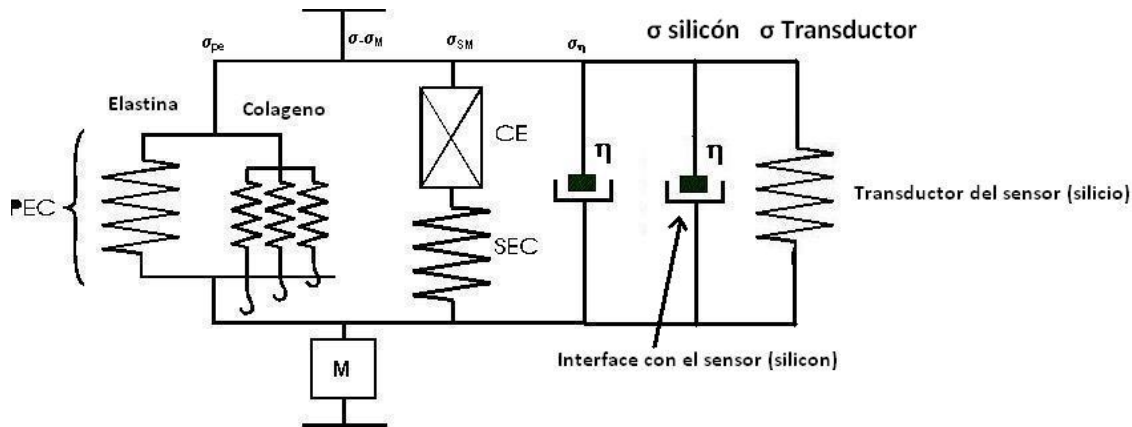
$\sigma_{pe}$ $\sigma$-$\sigma_M$ $\sigma_{SM}$ $\sigma_\eta$ σ silicón σ Transductor

Elastina Colageno

CE

$\eta$ $\eta$

PEC

Transductor del sensor (silicio)

SEC

Interface con el sensor (silicon)

M